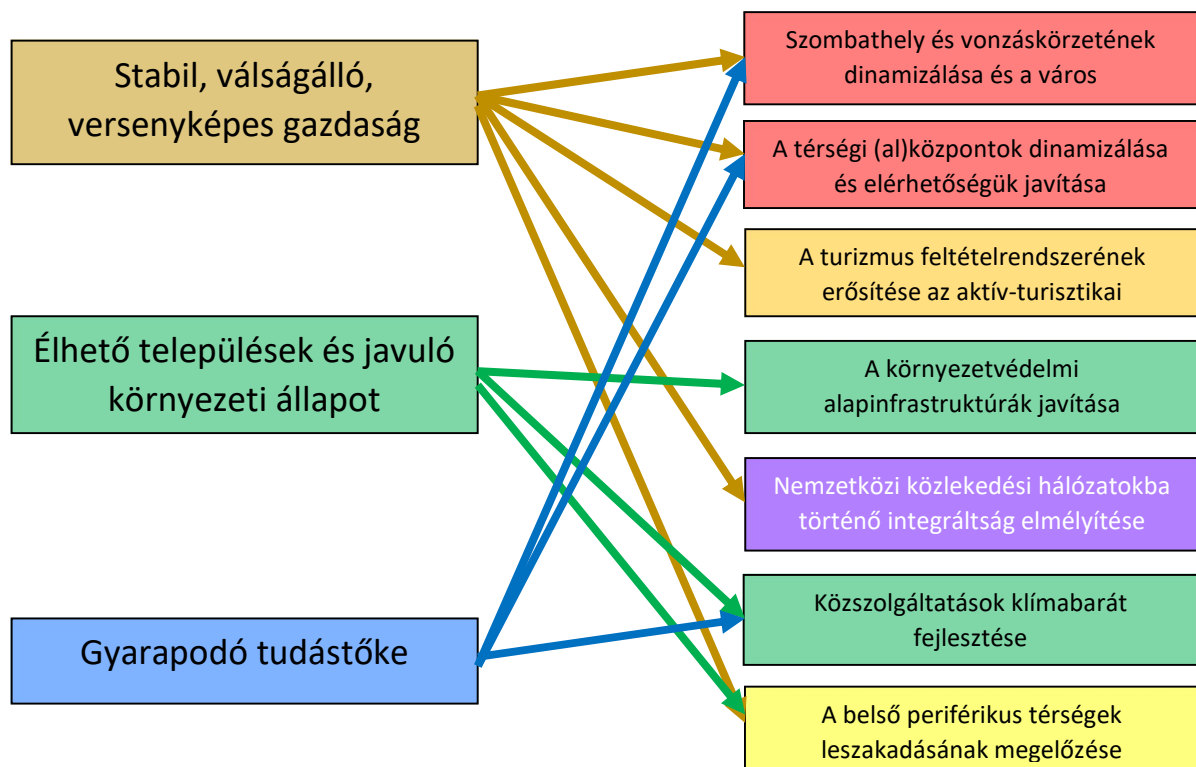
Stabil, válságálló, versenyképes gazdaság

Élhető települések és javuló környezeti állapot

Gyarapodó tudástőke

Szombathely és vonzáskörzetének dinamizálása és a város

A térségi (al)központok dinamizálása és elérhetőségük javítása

A turizmus feltételrendszerének erősítése az aktív-turisztikai

A környezetvédelmi alapinfrastruktúrák javítása

Nemzetközi közlekedési hálózatokba történő integráltság elmélyítése

Közszolgáltatások klímabarát fejlesztése

A belső periférikus térségek leszakadásának megelőzése